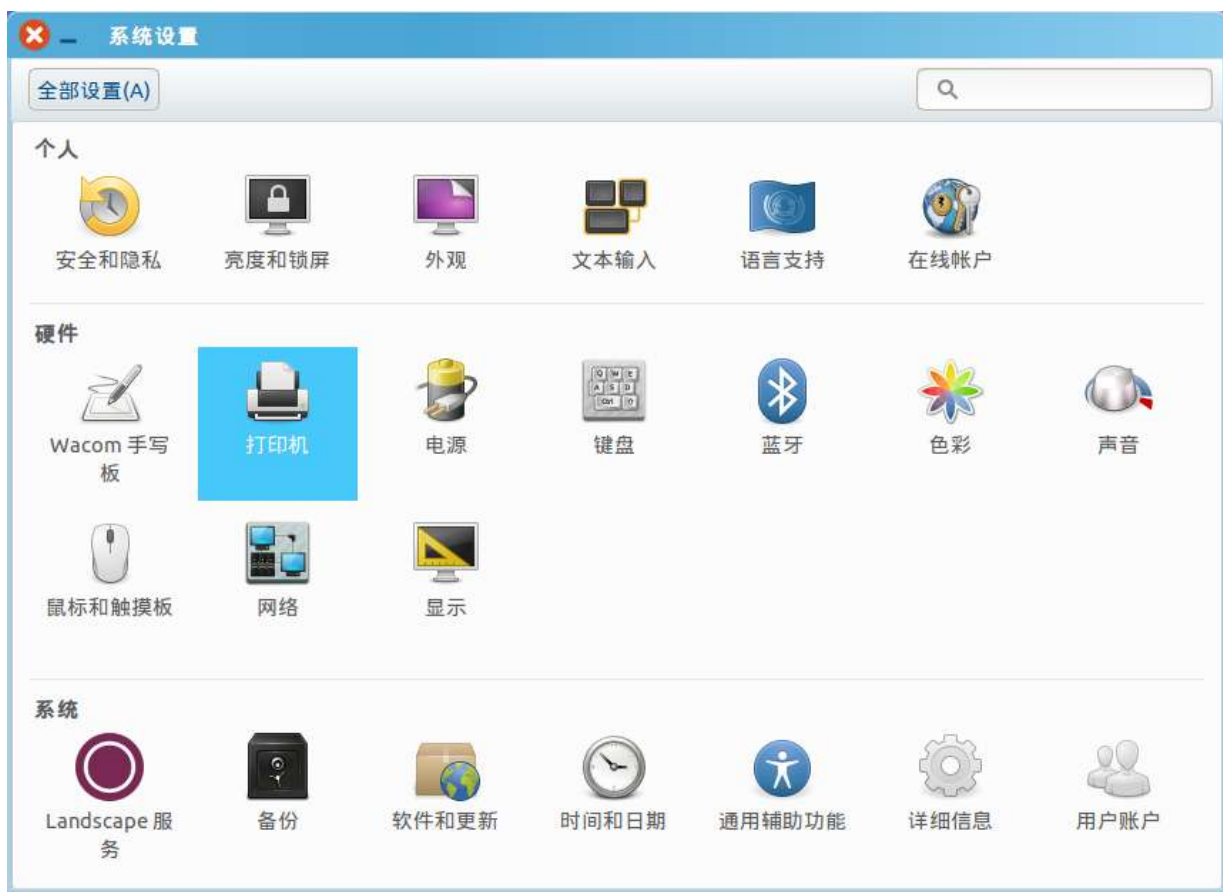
系统设置

全部设置(A)

个人

安全和隐私
亮度和锁屏
外观
文本输入
语言支持
在线帐户

硬件

Wacom 手写板
打印机
电源
键盘
蓝牙
色彩
声音
鼠标和触摸板
网络
显示

系统

Landscape 服务
备份
软件和更新
时间和日期
通用辅助功能
详细信息
用户账户